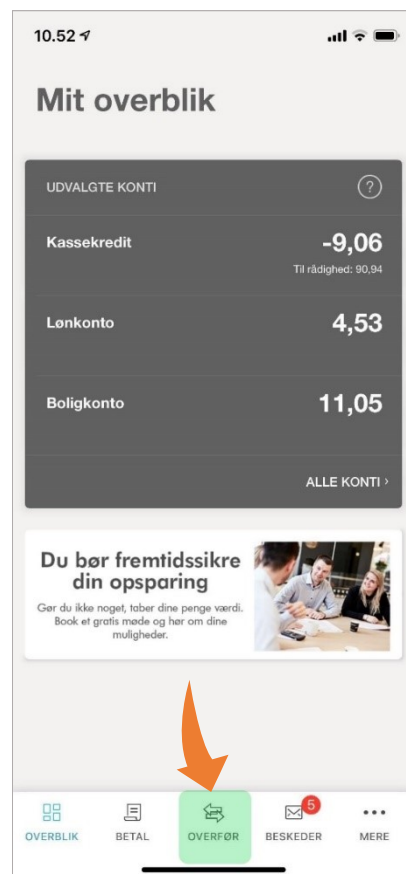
10.52

Mit overblik

UDVALGTE KONTI ?

Kassekredit -9,06
Til rådighed: 90,94

Lønkonto 4,53

Boligkonto 11,05

ALLE KONTI ›

Du bør fremtidssikre din opsparing

Gør du ikke noget, taber dine penge værdi. Book et gratis møde og hør om dine muligheder.

OVERBLIK
BETAL
OVERFØR
5
BESKEDER
MERE